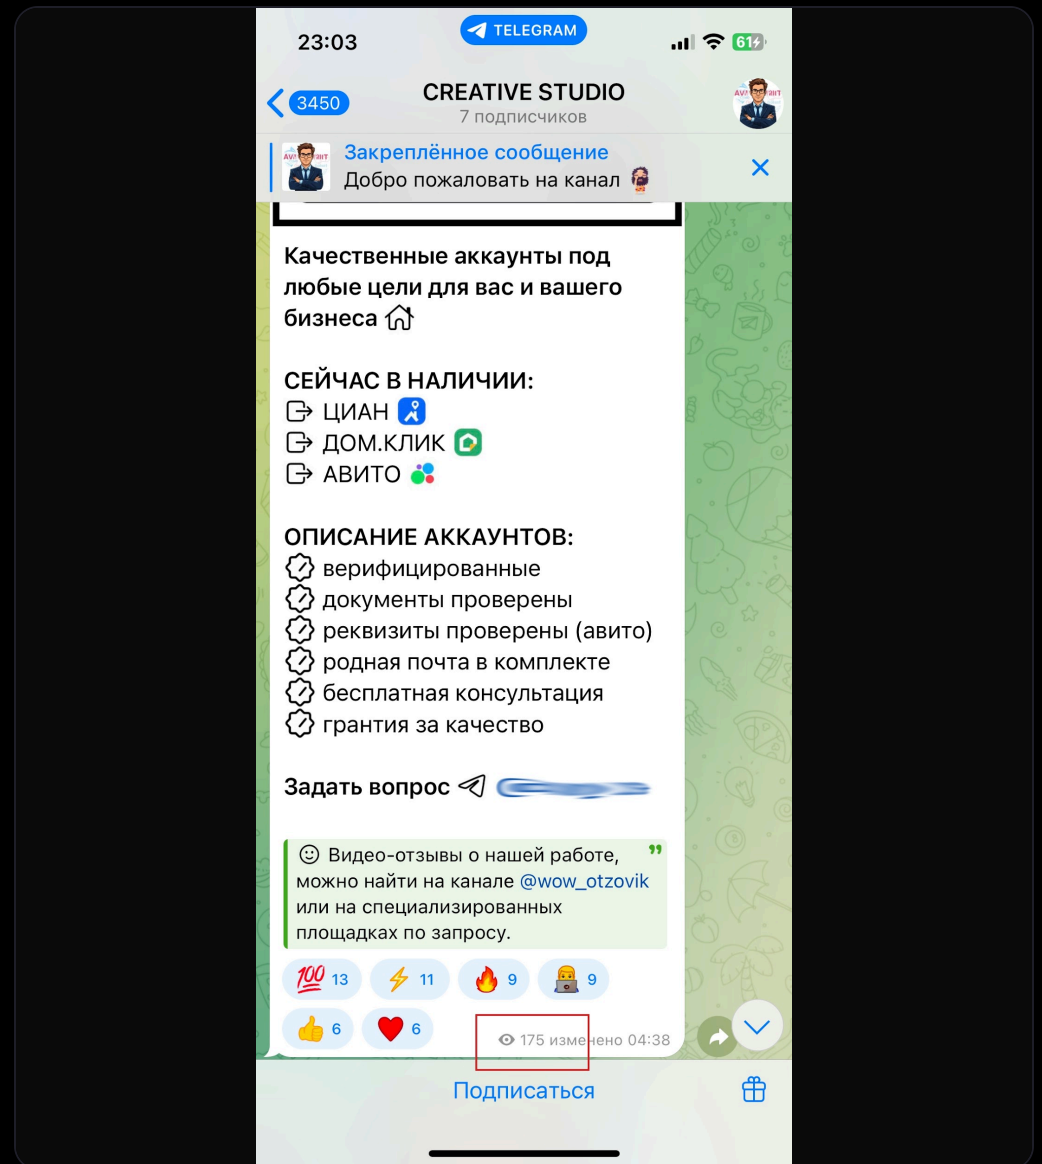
23:03
TELEGRAM
61

3450
CREATIVE STUDIO
7 подписчиков

Закреплённое сообщение
Добро пожаловать на канал

Качественные аккаунты под любые цели для вас и вашего бизнеса

СЕЙЧАС В НАЛИЧИИ:
ЦИАН
ДОМ.КЛИК
АВИТО

ОПИСАНИЕ АККАУНТОВ:
верифицированные
документы проверены
реквизиты проверены (авито)
родная почта в комплекте
бесплатная консультация
грантия за качество

Задать вопрос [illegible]

Видео-отзывы о нашей работе, можно найти на канале @wow_otzovik или на специализированных площадках по запросу.

13 11 9 9
6 6
175 изменено 04:38

Подписаться